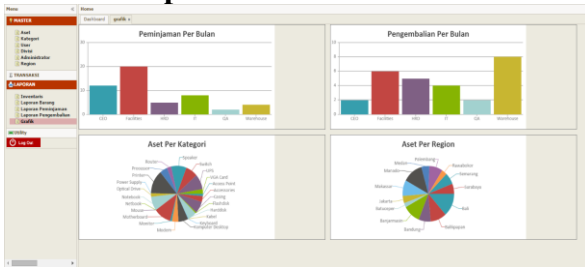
Menu

MASTER
Aset
Kategori
User
Divisi
Administrator
Region

TRANSAKSI

LAPORAN
Inventaris
Laporan Barang
Laporan Peminjaman
Laporan Pengembalian
Grafik

Utility
Log Out

Home
Dashboard
grafik

Peminjaman Per Bulan
25
20
15
10
5
0
GEU
Facilities
HRD
IT
QA
Warehouse

Pengembalian Per Bulan
10
8
6
4
2
0
GEU
Facilities
HRD
IT
QA
Warehouse

Aset Per Kategori
Router
Processor
Printer
Power Supply
Optical Drive
Notebook
Netbook
Mouse
Motherboard
Monitor
Modem
Speaker
Switch
UPS
VGA Card
Access Point
Aksesoris
Casing
Flashdisk
Harddisk
Kabel
Keyboard
Komputer Desktop

Aset Per Region
Medan
Manado
Makassar
Jakarta
Balikpapan
Banjarmasin
Bandung
Palembang
Pekanbaru
Semarang
Surabaya
Bali
Balikpapan